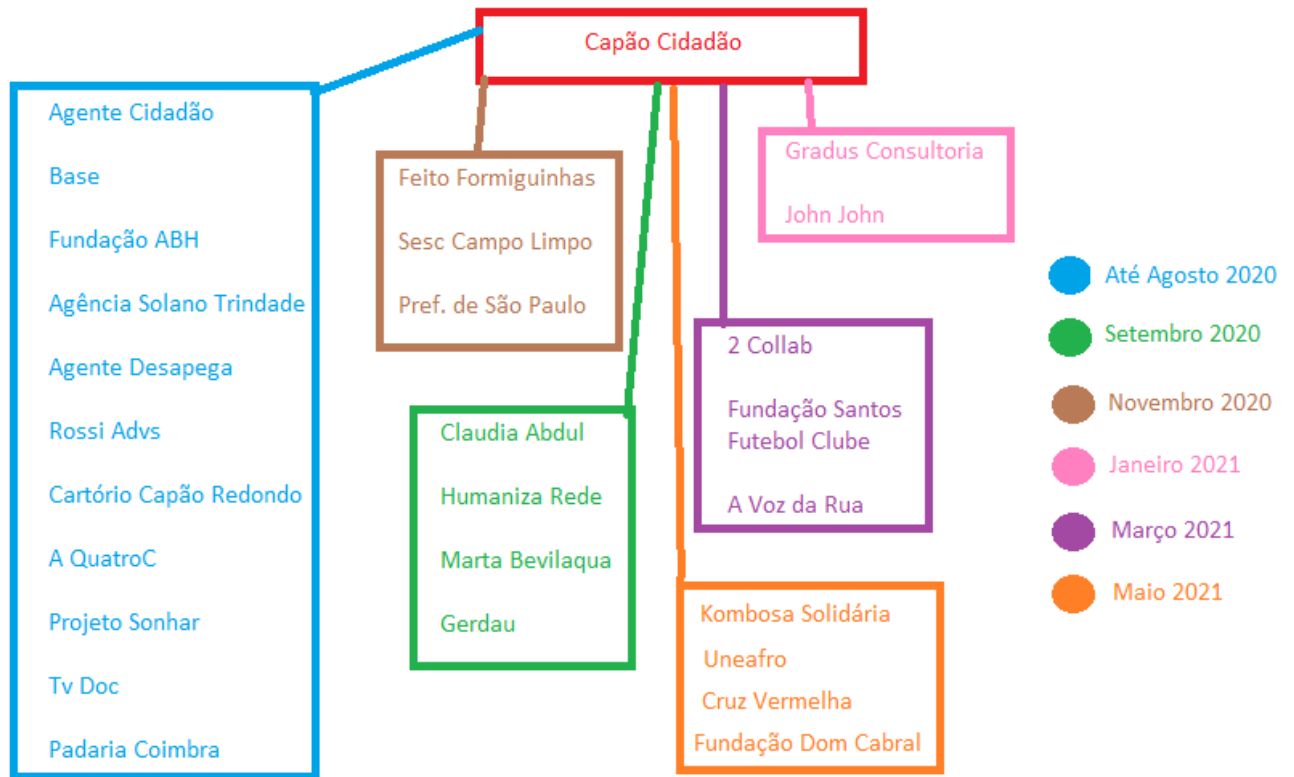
Capão Cidadão

Agente Cidadão

Base

Fundação ABH

Agência Solano Trindade

Agente Desapega

Rossi Advs

Cartório Capão Redondo

A QuatroC

Projeto Sonhar

Tv Doc

Padaria Coimbra

Feito Formiguinhas

Sesc Campo Limpo

Pref. de São Paulo

Claudia Abdul

Humaniza Rede

Marta Bevilaqua

Gerdau

Kombosa Solidária

Uneafro

Cruz Vermelha

Fundação Dom Cabral

2 Collab

Fundação Santos Futebol Clube

A Voz da Rua

Gradus Consultoria

John John

Até Agosto 2020

Setembro 2020

Novembro 2020

Janeiro 2021

Março 2021

Maio 2021